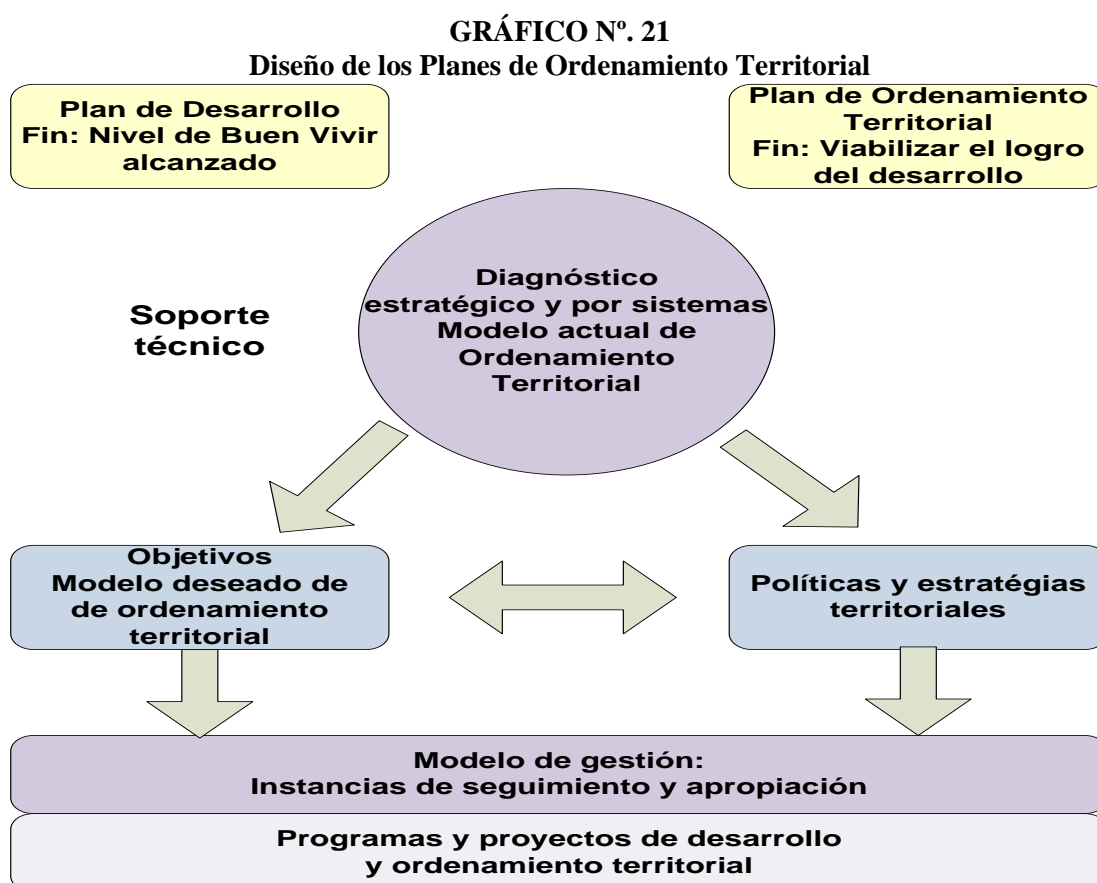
GRÁFICO Nº. 21
Diseño de los Planes de Ordenamiento Territorial

Plan de Desarrollo
Fin: Nivel de Buen Vivir alcanzado

Plan de Ordenamiento Territorial
Fin: Viabilizar el logro del desarrollo

Soporte técnico

Diagnóstico estratégico y por sistemas
Modelo actual de Ordenamiento Territorial

Objetivos
Modelo deseado de de ordenamiento territorial

Políticas y estratégias territoriales

Modelo de gestión:
Instancias de seguimiento y apropiación

Programas y proyectos de desarrollo y ordenamiento territorial